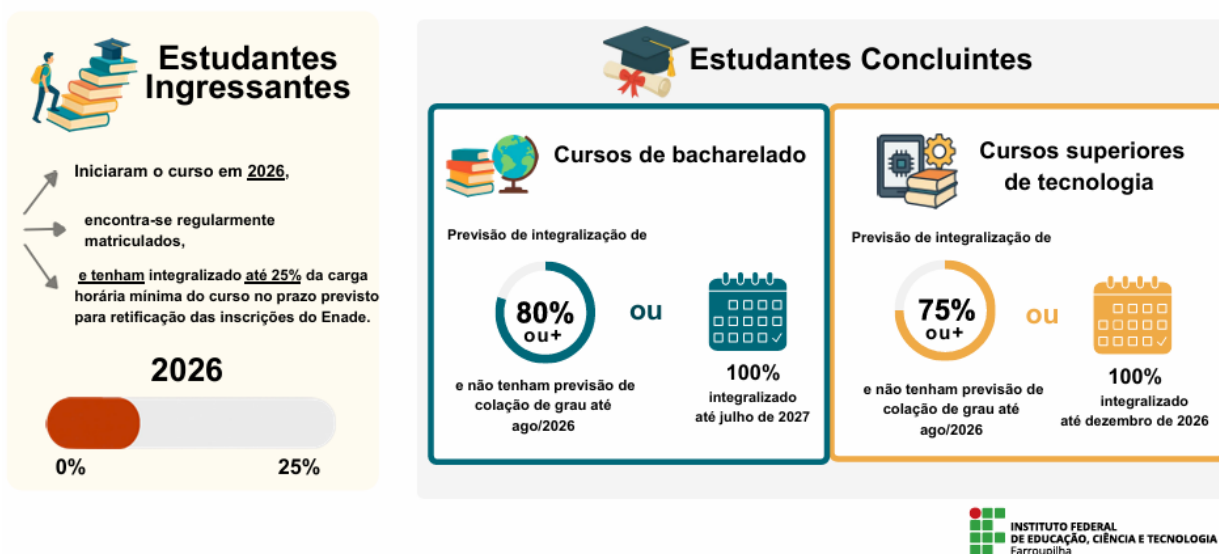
Estudantes Ingressantes

Iniciaram o curso em 2026,

encontra-se regularmente matriculados,

e tenham integralizado até 25% da carga horária mínima do curso no prazo previsto para retificação das inscrições do Enade.

2026

0%

25%

Estudantes Concluintes

Cursos de bacharelado

Previsão de integralização de

80% ou+

e não tenham previsão de colação de grau até ago/2026

ou

100% integralizado até julho de 2027

Cursos superiores de tecnologia

Previsão de integralização de

75% ou+

e não tenham previsão de colação de grau até ago/2026

ou

100% integralizado até dezembro de 2026

INSTITUTO FEDERAL DE EDUCAÇÃO, CIÊNCIA E TECNOLOGIA Farroupilha